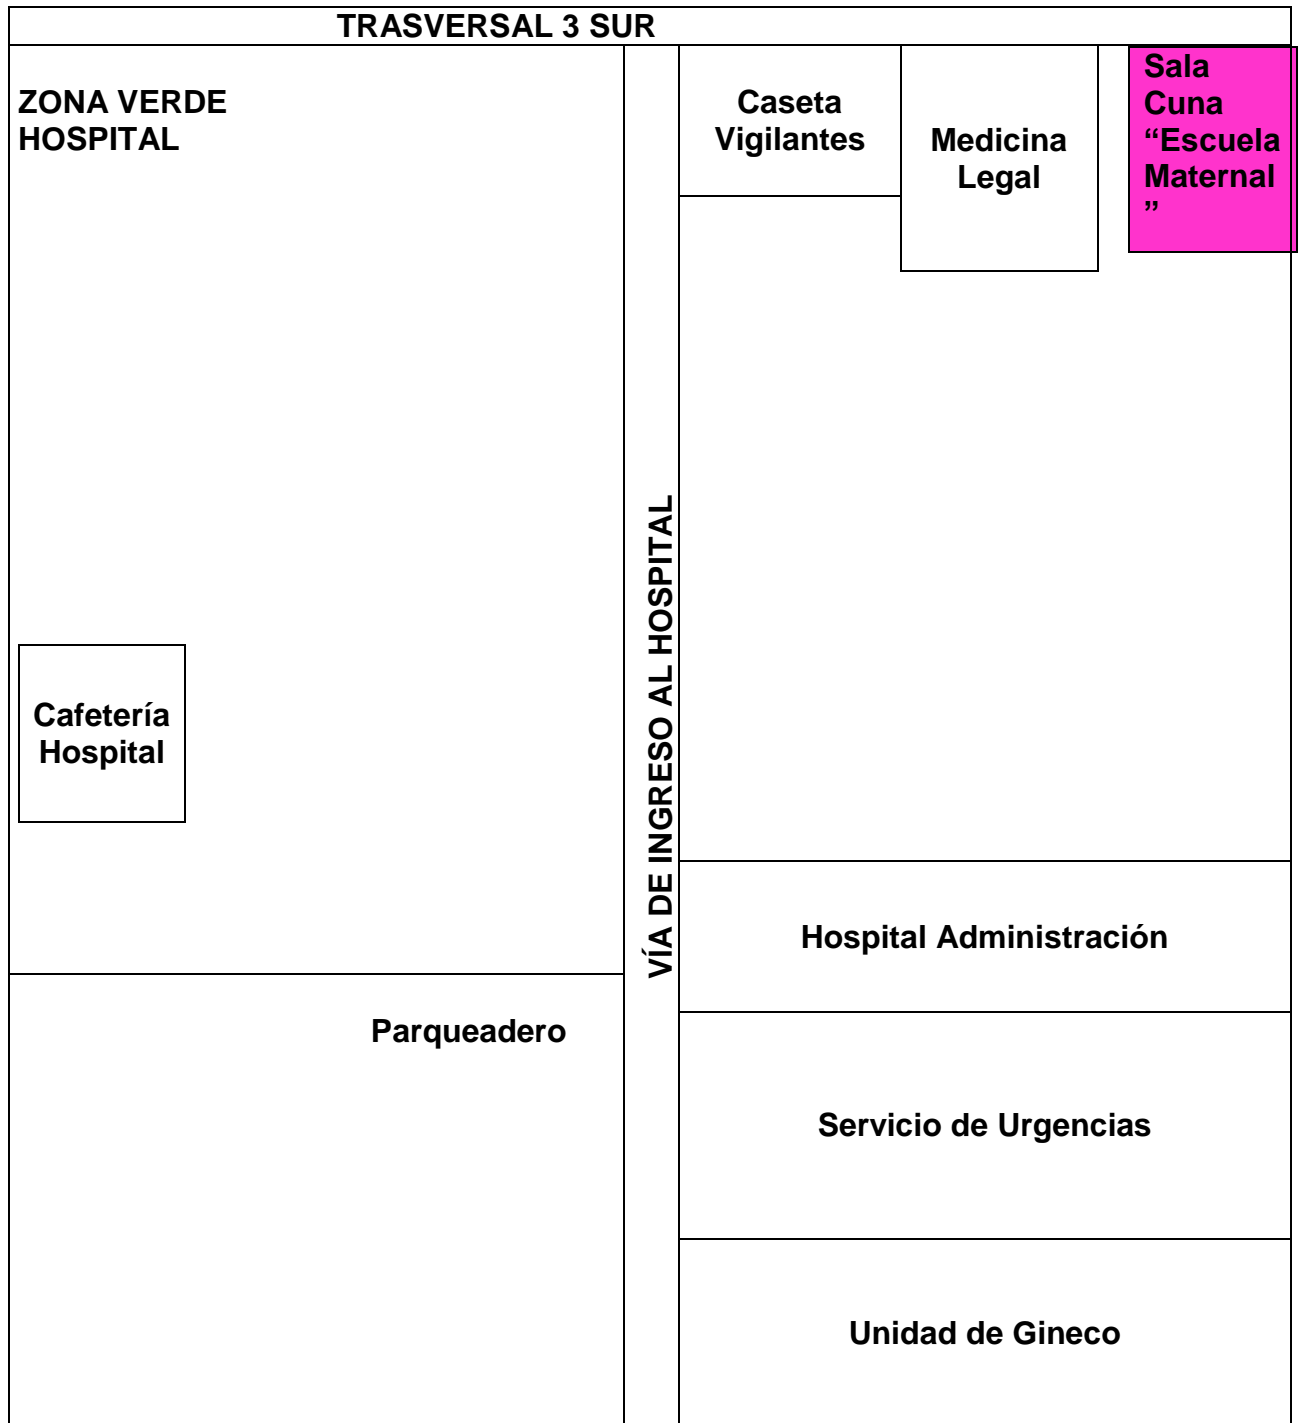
TRASVERSAL 3 SUR

ZONA VERDE HOSPITAL

Caseta Vigilantes

Medicina Legal

Sala Cuna "Escuela Maternal"

VÍA DE INGRESO AL HOSPITAL

Cafetería Hospital

Hospital Administración

Parqueadero

Servicio de Urgencias

Unidad de Gineco